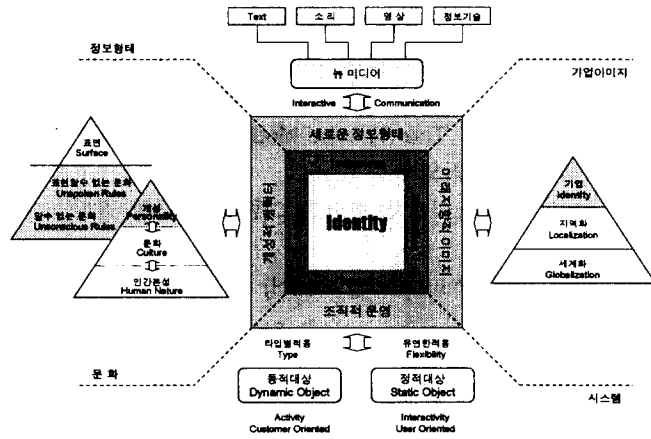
Text
소리
영상
정보기술

정보형태

뉴 미디어

가업이미지

Interactive Communication

새로운 정보형태

표면
Surface

표현할수 없는 문화
Unspoken Rules

알수 없는 문화
Unconscious Rules

개성
Personality

문화
Culture

인간본성
Human Nature

개성적 캐릭터

Identity

이미지향상 이미지

기업
Identity

지역화
Localization

세계화
Globalization

조직적 운영

타입별적용
Type

유연한적용
Flexibility

문 화

동적대상
Dynamic Object

정적대상
Static Object

시스템

Activity
Customer Oriented

Interactivity
User Oriented